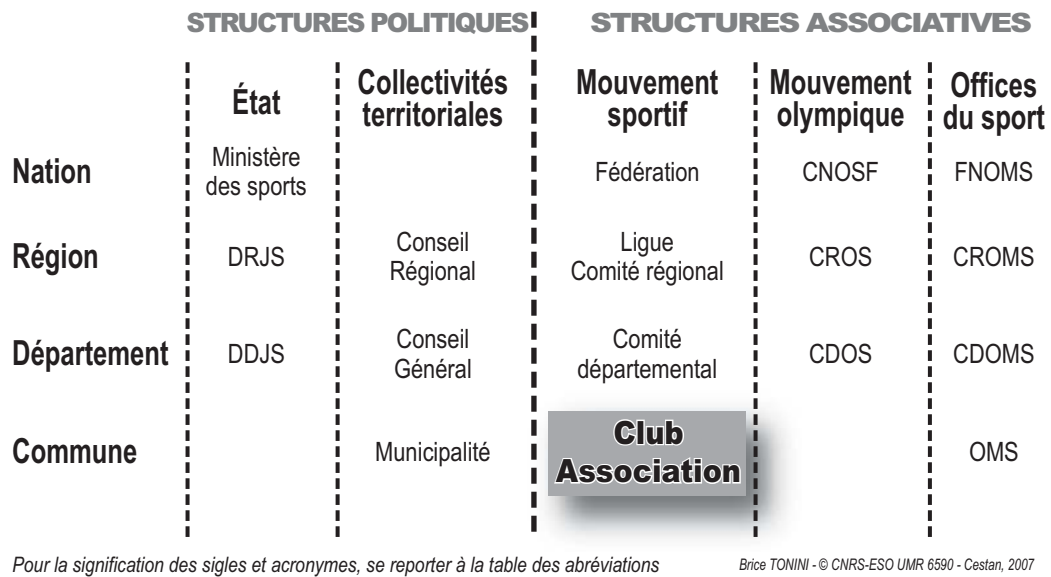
STRUCTURES POLITIQUES | STRUCTURES ASSOCIATIVES

| | État | Collectivités territoriales | Mouvement sportif | Mouvement olympique | Offices du sport |
|---|---|---|---|---|---|
| Nation | Ministère des sports | | Fédération | CNOSF | FNOMS |
| Région | DRJS | Conseil Régional | Ligue Comité régional | CROS | CROMS |
| Département | DDJS | Conseil Général | Comité départemental | CDOS | CDOMS |
| Commune | | Municipalité | Club Association | | OMS |

Pour la signification des sigles et acronymes, se reporter à la table des abréviations

Brice TONINI - © CNRS-ESO UMR 6590 - Cestan, 2007